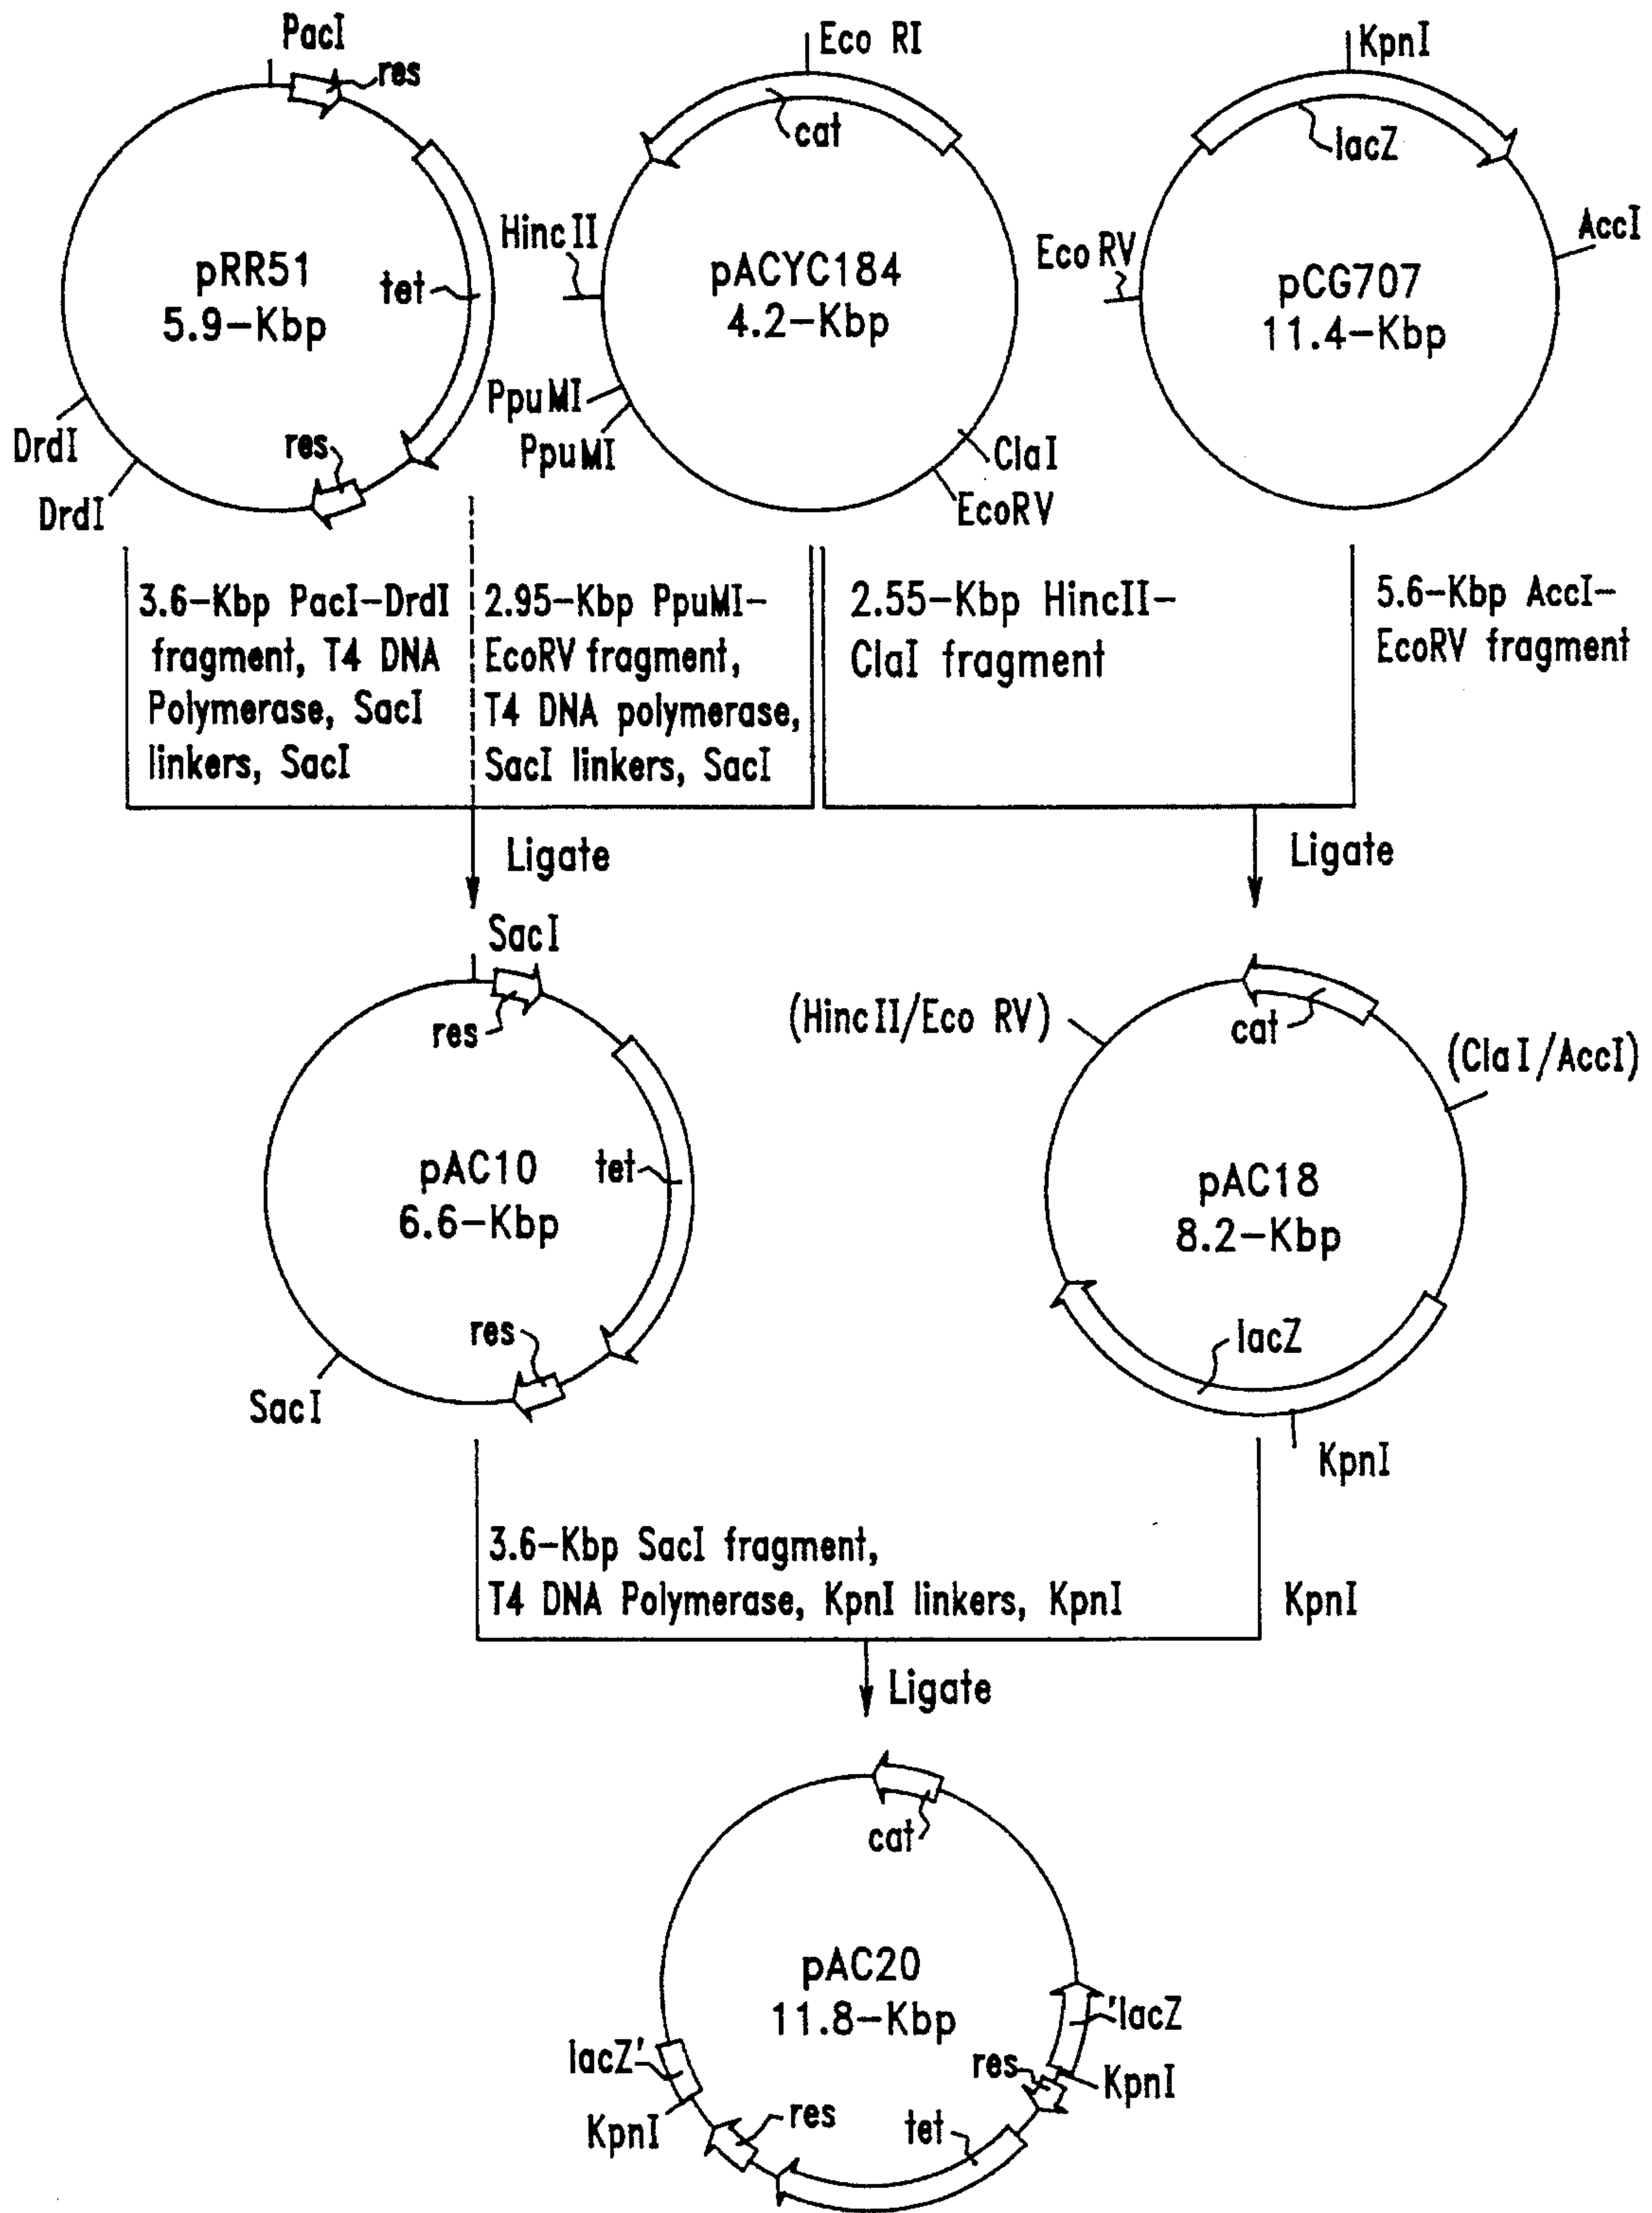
PacI
res
pRR51
5.9-Kbp
tet
DrdI
DrdI
res

Eco RI
cat
HincII
pACYC184
4.2-Kbp
PpuMI
PpuMI
ClaI
EcoRV

KpnI
lacZ
AccI
Eco RV
pCG707
11.4-Kbp

3.6-Kbp PacI-DrdI fragment, T4 DNA Polymerase, SacI linkers, SacI

2.95-Kbp PpuMI-EcoRV fragment, T4 DNA polymerase, SacI linkers, SacI

2.55-Kbp HincII-ClaI fragment

5.6-Kbp AccI-EcoRV fragment

Ligate

Ligate

SacI
res
pAC10
6.6-Kbp
tet
res
SacI

(HincII/Eco RV)
cat
(ClaI/AccI)
pAC18
8.2-Kbp
lacZ
KpnI

3.6-Kbp SacI fragment, T4 DNA Polymerase, KpnI linkers, KpnI

KpnI

Ligate

cat
pAC20
11.8-Kbp
'lacZ
lacZ'
res
KpnI
KpnI
res
tet